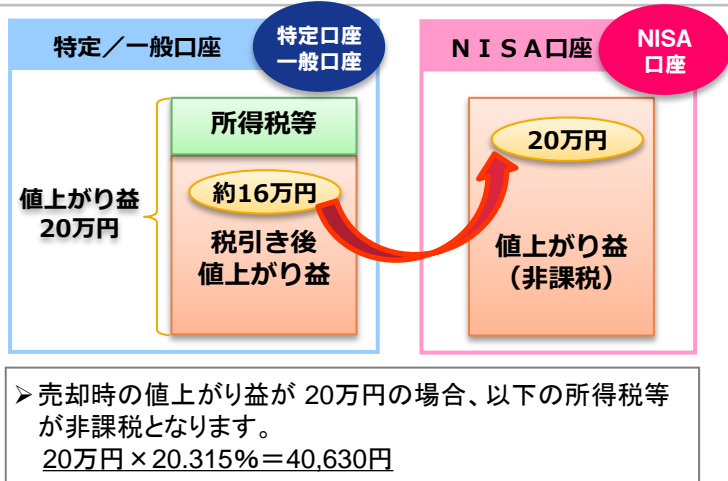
特定／一般口座

特定口座
一般口座

所得税等

値上がり益
20万円

約16万円

税引き後
値上がり益

ＮＩＳＡ口座

NISA
口座

20万円

値上がり益
（非課税）

➢ 売却時の値上がり益が 20万円の場合、以下の所得税等が非課税となります。
20万円 × 20.315% ＝ 40,630円